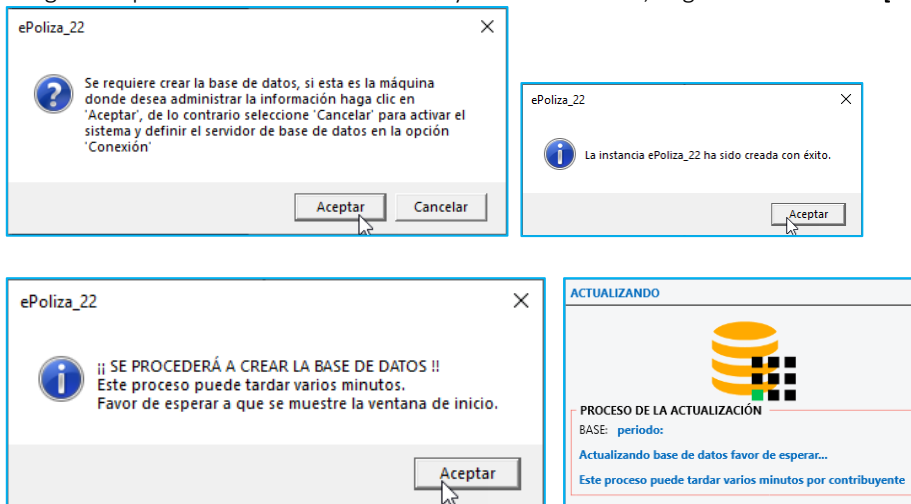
ePoliza_22

Se requiere crear la base de datos, si esta es la máquina donde desea administrar la información haga clic en 'Aceptar', de lo contrario seleccione 'Cancelar' para activar el sistema y definir el servidor de base de datos en la opción 'Conexión'

Aceptar Cancelar

ePoliza_22

La instancia ePoliza_22 ha sido creada con éxito.

Aceptar

ePoliza_22

¡¡ SE PROCEDERÁ A CREAR LA BASE DE DATOS !!
Este proceso puede tardar varios minutos.
Favor de esperar a que se muestre la ventana de inicio.

Aceptar

ACTUALIZANDO

PROCESO DE LA ACTUALIZACIÓN
BASE: periodo:
Actualizando base de datos favor de esperar...
Este proceso puede tardar varios minutos por contribuyente